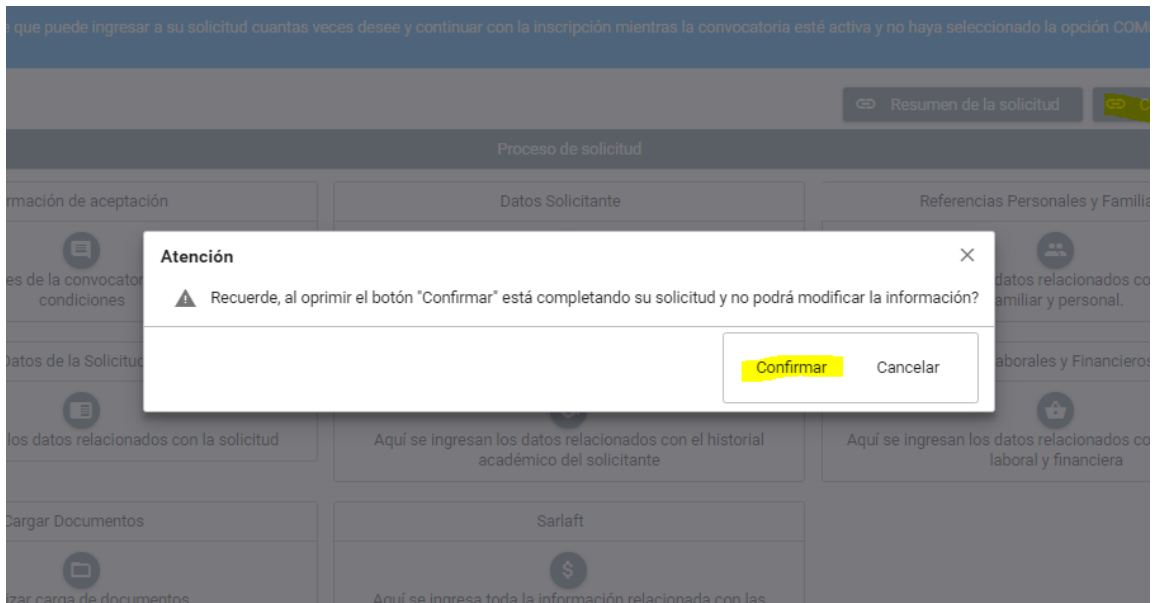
e que puede ingresar a su solicitud cuantas veces desee y continuar con la inscripción mientras la convocatoria esté activa y no haya seleccionado la opción COM

Resumen de la solicitud

Proceso de solicitud

rmación de aceptación

Datos Solicitante

Referencias Personales y Famili

es de la convocato condiciones

datos relacionados co amiliar y personal.

Atención

Recuerde, al oprimir el botón "Confirmar" está completando su solicitud y no podrá modificar la información?

Confirmar

Cancelar

Datos de la Solicitu

aborales y Financiero

los datos relacionados con la solicitud

Aquí se ingresan los datos relacionados con el historial académico del solicitante

Aquí se ingresan los datos relacionados co laboral y financiera

Cargar Documentos

Sarlaft

izar carga de documentos

Aquí se ingresa toda la información relacionada con las